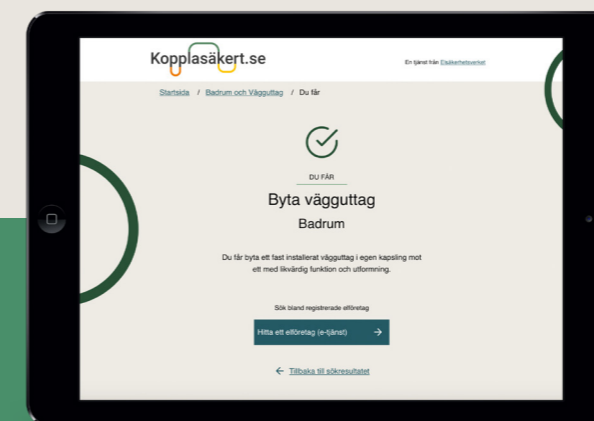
Kopplasäkert.se

En tjänst från Elsäkerhetsverket

Startsida / Badrum och Vägguttag / Du får

DU FÅR

Byta vägguttag

Badrum

Du får byta ett fast installerat vägguttag i egen kapsling mot ett med likvärdig funktion och utformning.

Sök bland registrerade elföretag

Hitta ett elföretag (e-tjänst) →

← Tillbaka till sökresultatet